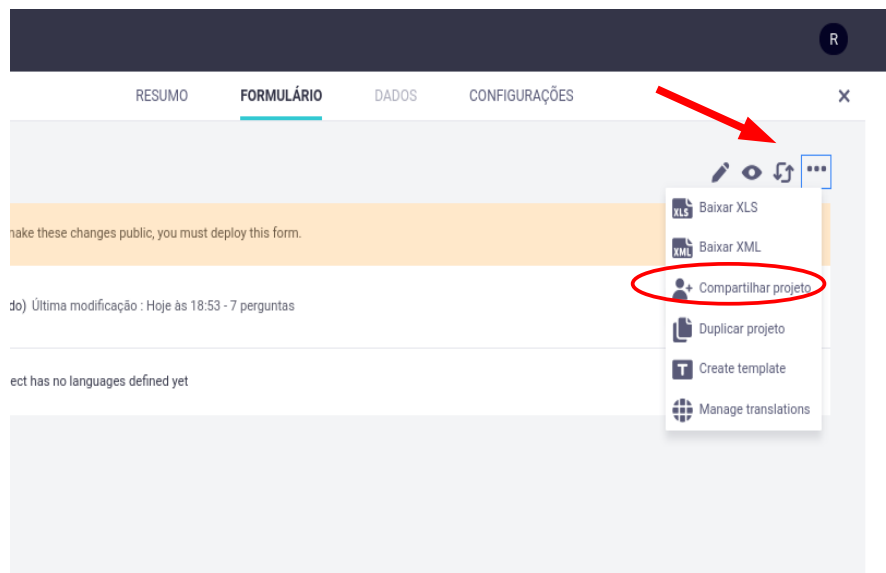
R

RESUMO FORMULÁRIO DADOS CONFIGURAÇÕES

nake these changes public, you must deploy this form.

do) Última modificação : Hoje às 18:53 - 7 perguntas

ect has no languages defined yet

XLS Baixar XLS

XML Baixar XML

Compartilhar projeto

Duplicar projeto

T Create template

Manage translations